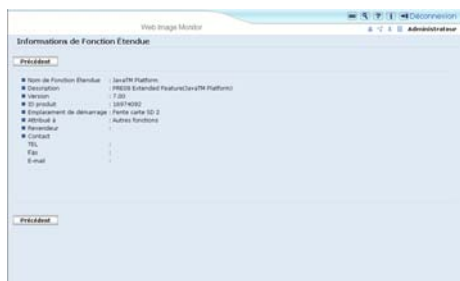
Web Image Monitor

Déconnexion

Administrateur

Informations de Fonction Étendue

Précédent

Nom de Fonction Étendue : JavaTM Platform
Description : PRESS Extended Feature(JavaTM Platform)
Version : 7.00
ID produit : 16974092
Emplacement de démarrage : Fente carte SD 2
Attribué à : Autres fonctions
Revendeur :
Contact
TEL :
Fax :
E-mail :

Précédent